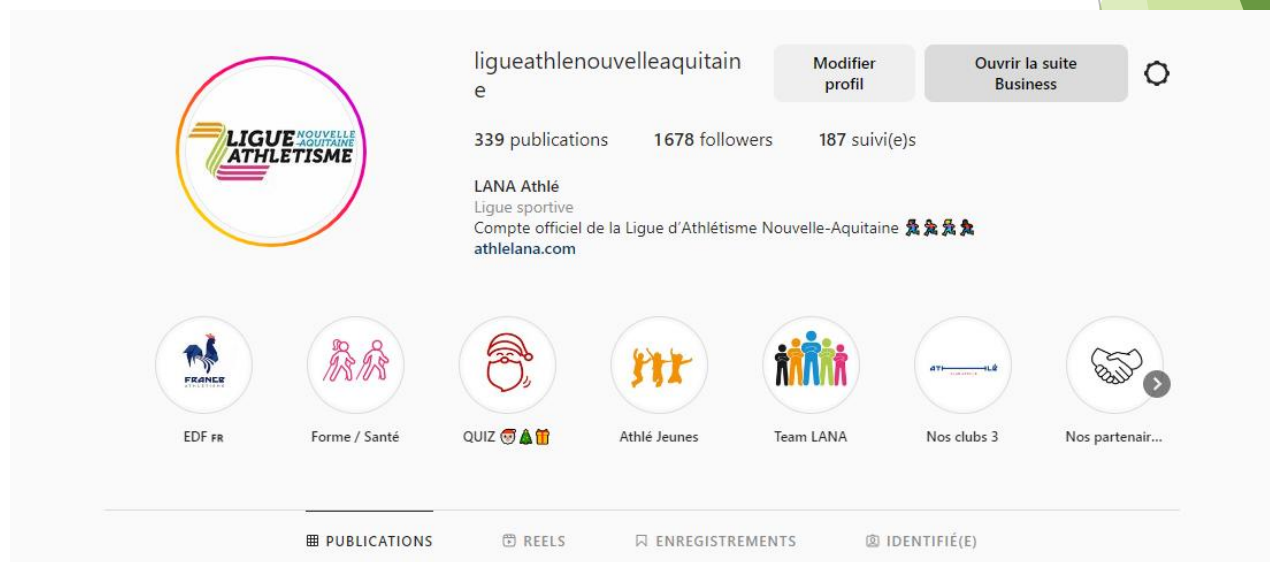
LIGUE NOUVELLE-AQUITAINE ATHLETISME

ligueathlenouvelleaquitaine

Modifier profil

Ouvrir la suite Business

339 publications 1678 followers 187 suivi(e)s

LANA Athlé
Ligue sportive
Compte officiel de la Ligue d'Athlétisme Nouvelle-Aquitaine 🏃🏃🏃🏃
athlelana.com

FRANCE ATHLETISME

EDF 🇫🇷

Forme / Santé

QUIZ 🎅🎄🎁

Athlé Jeunes

Team LANA

ATH LÉ

Nos clubs 3

Nos partenair...

PUBLICATIONS

REELS

ENREGISTREMENTS

IDENTIFIÉ(E)